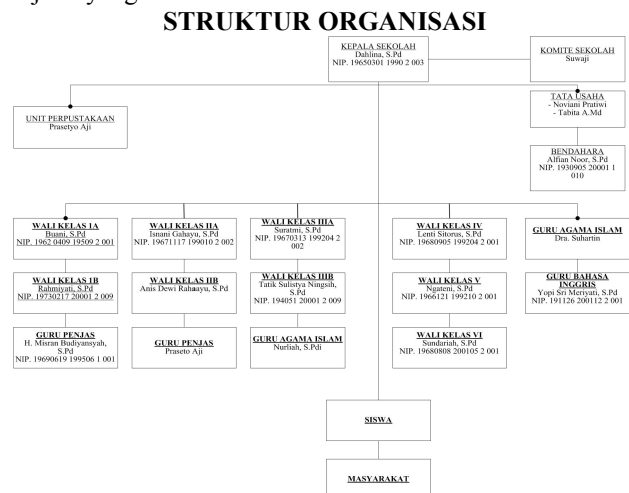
STRUKTUR ORGANISASI

KEPALA SEKOLAH
Dahlina, S.Pd
NIP. 19650301 1990 2 003

KOMITE SEKOLAH
Suwaji

UNIT PERPUSTAKAAN
Prasetyo Aji

TATA USAHA
- Noviani Pratiwi
- Tabita A.Md

BENDAHARA
Alfian Noor, S.Pd
NIP. 1930905 20001 1 010

WALI KELAS IA
Buani, S.Pd
NIP. 1962 0409 19509 2 001

WALI KELAS IIA
Isnani Gahayu, S.Pd
NIP. 19671117 199010 2 002

WALI KELAS IIIA
Suratmi, S.Pd
NIP. 19670313 199204 2 002

WALI KELAS IV
Lenti Sitorus, S.Pd
NIP. 19680905 199204 2 001

GURU AGAMA ISLAM
Dra. Suhartin

WALI KELAS IB
Rahmiyati, S.Pd
NIP. 19730217 20001 2 009

WALI KELAS IIB
Anis Dewi Rahayu, S.Pd

WALI KELAS IIIB
Tatik Sulistya Ningsih, S.Pd
NIP. 194051 20001 2 009

WALI KELAS V
Ngateni, S.Pd
NIP. 1966121 199210 2 001

GURU BAHASA INGGRIS
Yopi Sri Meriyati, S.Pd
NIP. 191126 200112 2 001

GURU PENJAS
H. Misran Budiyansyah, S.Pd
NIP. 19690619 199506 1 001

GURU PENJAS
Praseto Aji

GURU AGAMA ISLAM
Nurliah, S.Pdi

WALI KELAS VI
Sundariah, S.Pd
NIP. 19680808 200105 2 001

SISWA

MASYARAKAT